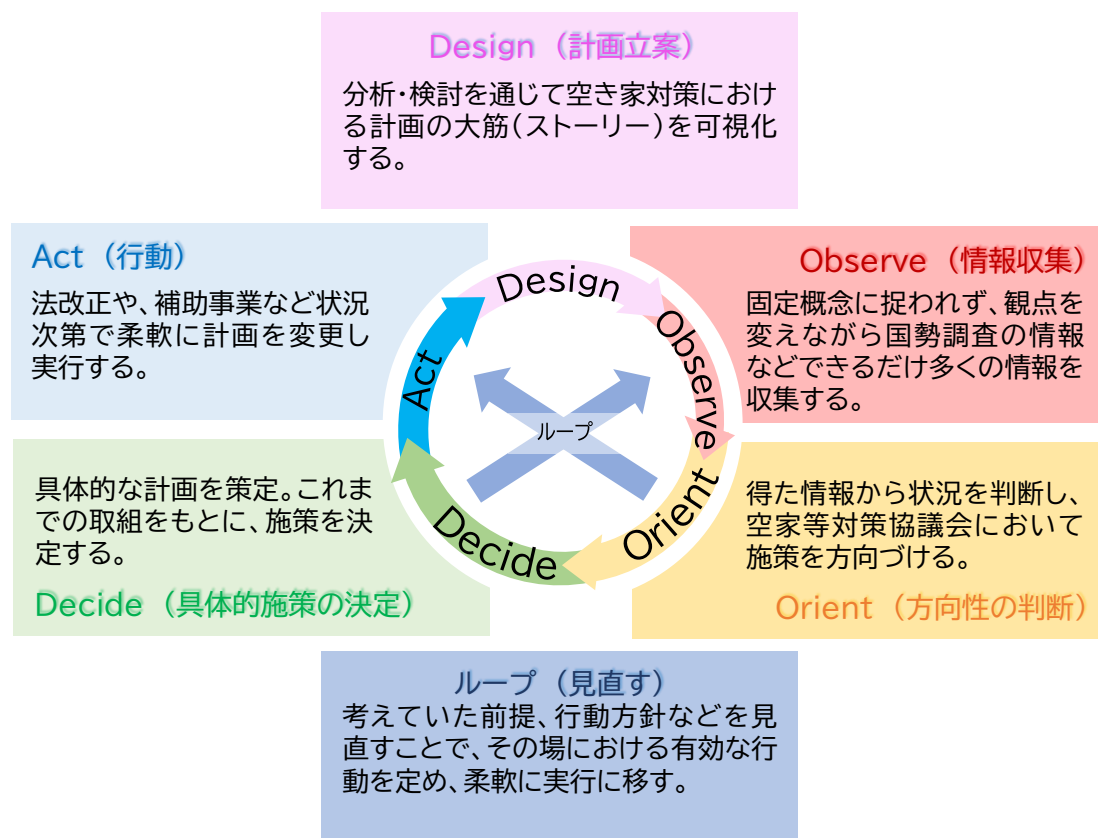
Design（計画立案）
分析・検討を通じて空き家対策における計画の大筋（ストーリー）を可視化する。

Act（行動）
法改正や、補助事業など状況次第で柔軟に計画を変更し実行する。

Observe（情報収集）
固定概念に捉われず、観点を変えながら国勢調査の情報などできるだけ多くの情報を収集する。

Design
Observe
Orient
Decide
Act
ループ

具体的な計画を策定。これまでの取組をもとに、施策を決定する。
Decide（具体的施策の決定）

得た情報から状況を判断し、空家等対策協議会において施策を方向づける。
Orient（方向性の判断）

ループ（見直す）
考えていた前提、行動方針などを見直すことで、その場における有効な行動を定め、柔軟に実行に移す。